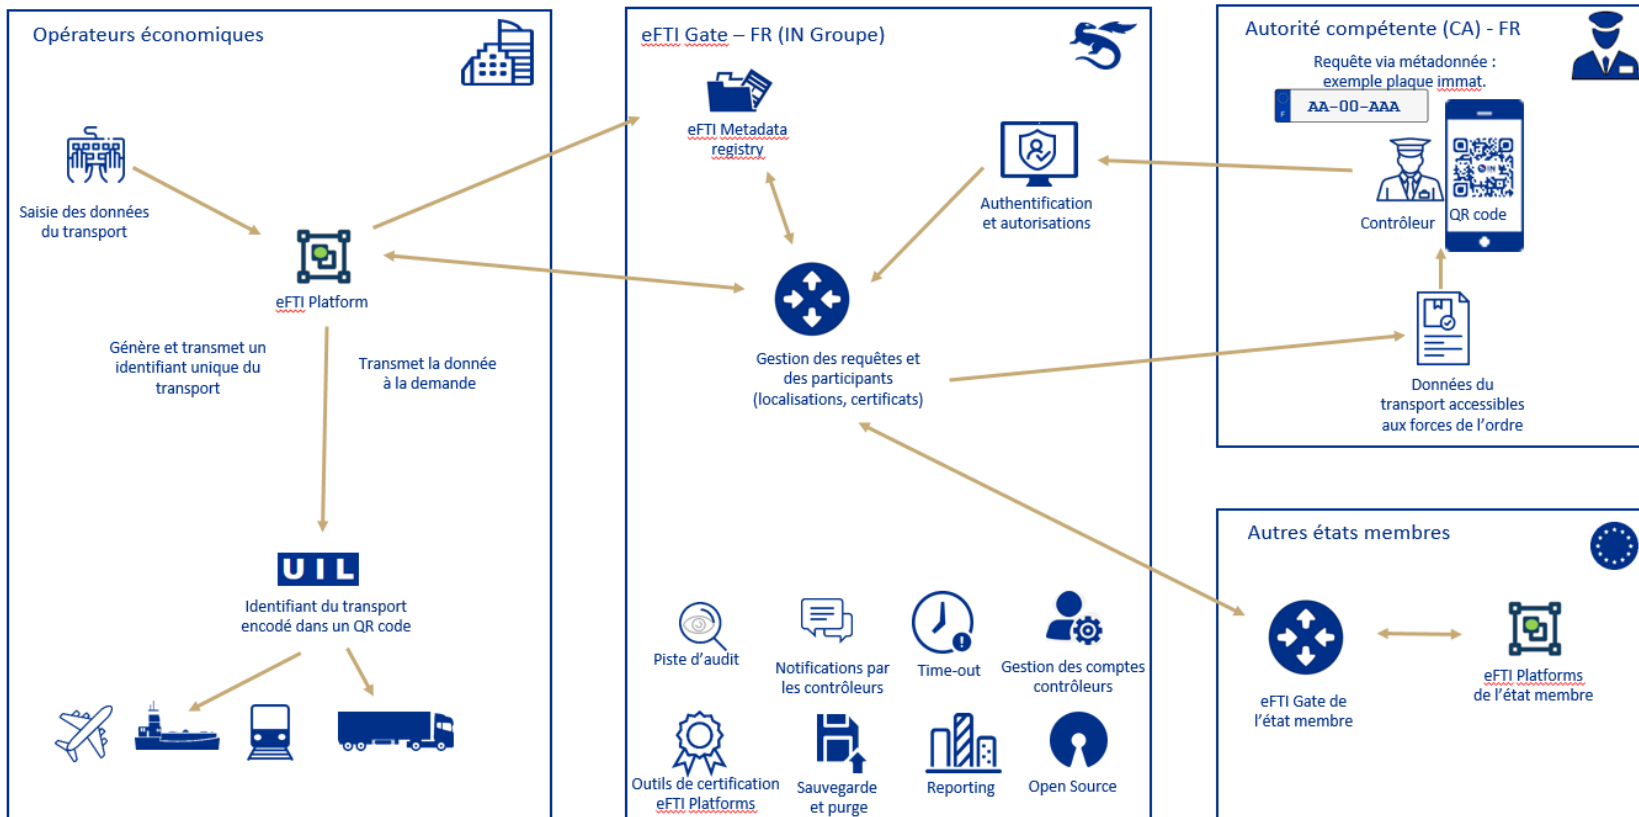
Opérateurs économiques

Saisie des données du transport

eFTI Platform

Génère et transmet un identifiant unique du transport

Transmet la donnée à la demande

UIL

Identifiant du transport encodé dans un QR code

eFTI Gate – FR (IN Groupe)

eFTI Metadata registry

Authentification et autorisations

Gestion des requêtes et des participants (localisations, certificats)

Piste d'audit

Notifications par les contrôleurs

Time-out

Gestion des comptes contrôleurs

Outils de certification eFTI Platforms

Sauvegarde et purge

Reporting

Open Source

Autorité compétente (CA) - FR

Requête via métadonnée : exemple plaque immat.

AA-00-AAA

Contrôleur

QR code

Données du transport accessibles aux forces de l'ordre

Autres états membres

eFTI Gate de l'état membre

eFTI Platforms de l'état membre